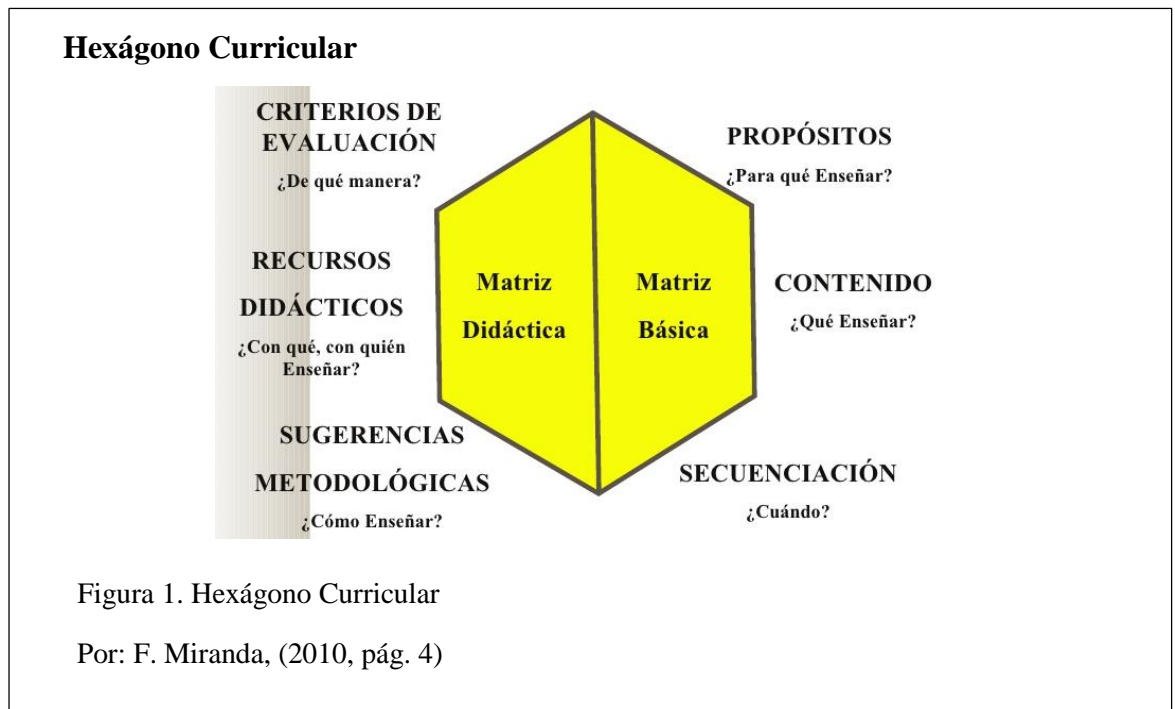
Hexágono Curricular

CRITERIOS DE EVALUACIÓN
¿De qué manera?

RECURSOS DIDÁCTICOS
¿Con qué, con quién Enseñar?

SUGERENCIAS METODOLÓGICAS
¿Cómo Enseñar?

Matriz Didáctica

Matriz Básica

PROPÓSITOS
¿Para qué Enseñar?

CONTENIDO
¿Qué Enseñar?

SECUENCIACIÓN
¿Cuándo?

Figura 1. Hexágono Curricular

Por: F. Miranda, (2010, pág. 4)